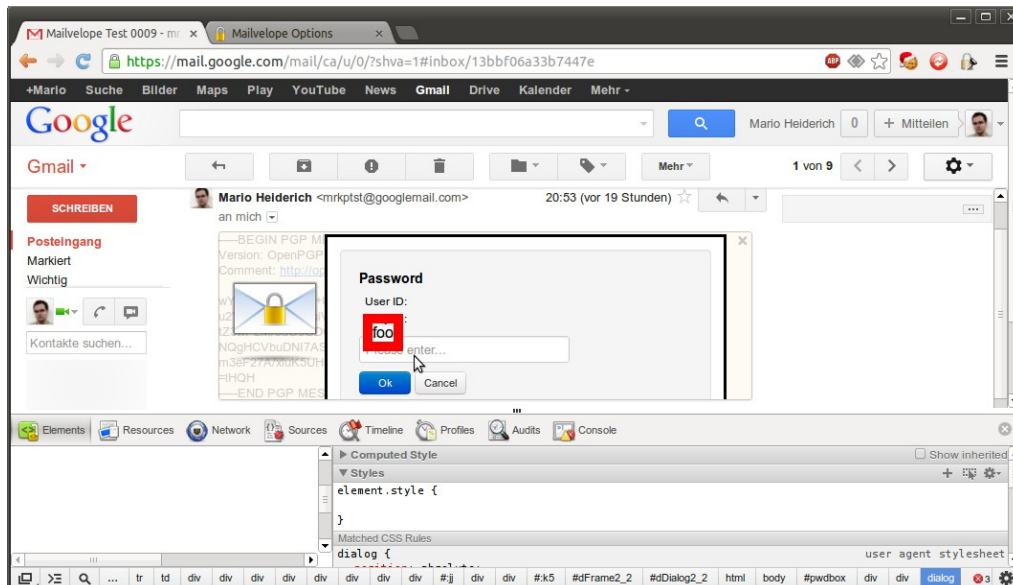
Mailvelope Test 0009 - m ×
Mailvelope Options ×
https://mail.google.com/mail/ca/u/0/?shva=1#inbox/13bbf06a33b7447e
+Mario Suche Bilder Maps Play YouTube News Gmail Drive Kalender Mehr -
Google
Mario Heiderich 0 + Mitteilen
Gmail -
Mehr
1 von 9
SCHREIBEN
Posteingang
Markiert
Wichtig
Kontakte suchen...
Mario Heiderich <mrkptst@googlemail.com>
an mich
20:53 (vor 19 Stunden)
-----BEGIN PGP M
Version: OpenPGP
Comment: http://op
wY
u2
tZ
NQgHCVbuDNI7AS
m3eF27A/xluK5UH
=tHQH
-----END PGP MES
Password
User ID:
foo
Please enter...
Ok Cancel
Elements Resources Network Sources Timeline Profiles Audits Console
Computed Style
Show inherited
Styles
element.style {
}
Matched CSS Rules
dialog {
user agent stylesheet
tr td div div div div div div div div #j div div #:k5 #dFrame2_2 #dDialog2_2 html body #pwdbox div div dialog 3